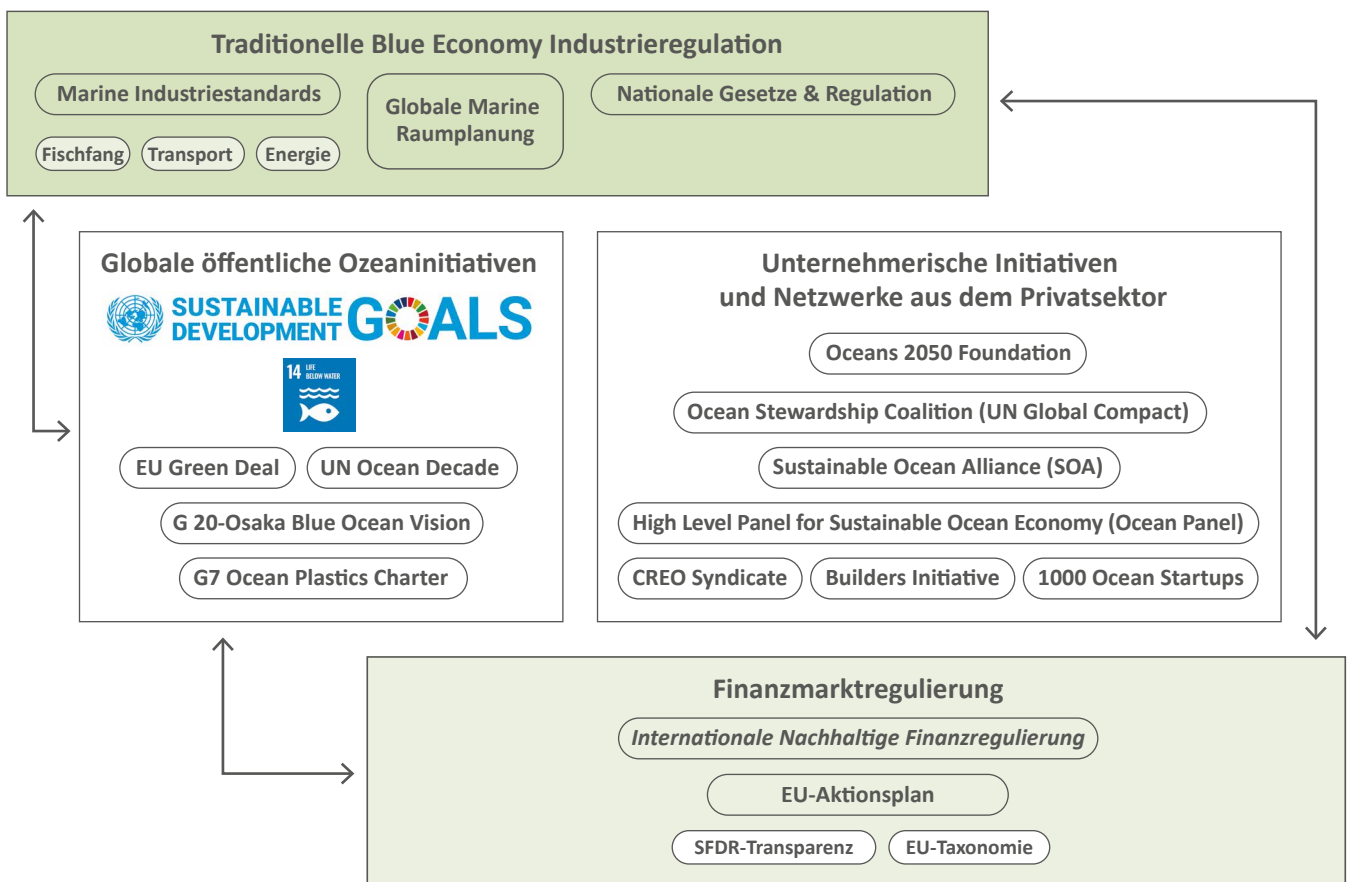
Traditionelle Blue Economy Industrieregulation

Marine Industriestandards

Fischfang

Transport

Energie

Globale Marine Raumplanung

Nationale Gesetze & Regulation

Globale öffentliche Ozeaninitiativen

SUSTAINABLE DEVELOPMENT GOALS

14 LIFE BELOW WATER

EU Green Deal

UN Ocean Decade

G 20-Osaka Blue Ocean Vision

G7 Ocean Plastics Charter

Unternehmerische Initiativen und Netzwerke aus dem Privatsektor

Oceans 2050 Foundation

Ocean Stewardship Coalition (UN Global Compact)

Sustainable Ocean Alliance (SOA)

High Level Panel for Sustainable Ocean Economy (Ocean Panel)

CREO Syndicate

Builders Initiative

1000 Ocean Startups

Finanzmarktregulierung

Internationale Nachhaltige Finanzregulierung

EU-Aktionsplan

SFDR-Transparenz

EU-Taxonomie